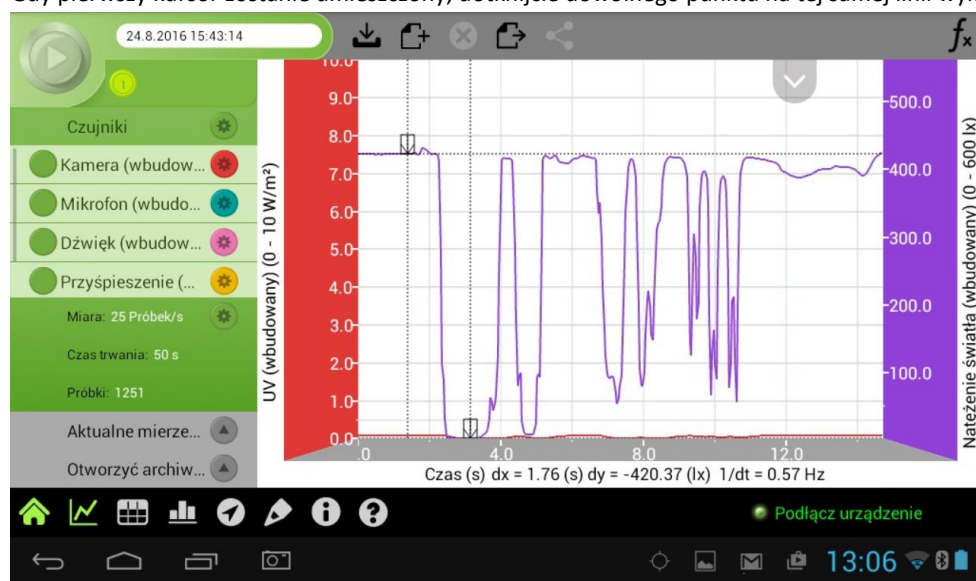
Gdy pierwszy kursor zostanie umieszczony, dotknij do dowolnego punktu na tej samej linii wy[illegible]

24.8.2016 15:43:14

$f_x$

1

Czujniki

Kamera (wbudow...

Mikrofon (wbudo...

Dźwięk (wbudow...

Przyśpieszenie (...

Miara: 25 Próbek/s

Czas trwania: 50 s

Próbki: 1251

Aktualne mierze...

Otworzyć archiw...

UV (wbudowany) (0 - 10 W/m²)

10.0
9.0
8.0
7.0
6.0
5.0
4.0
3.0
2.0
1.0
0.0

500.0
400.0
300.0
200.0
100.0

Natężenie światła (wbudowany) (0 - 600 lx)

.0
4.0
8.0
12.0

Czas (s) dx = 1.76 (s) dy = -420.37 (lx) 1/dt = 0.57 Hz

Podłącz urządzenie

13:06